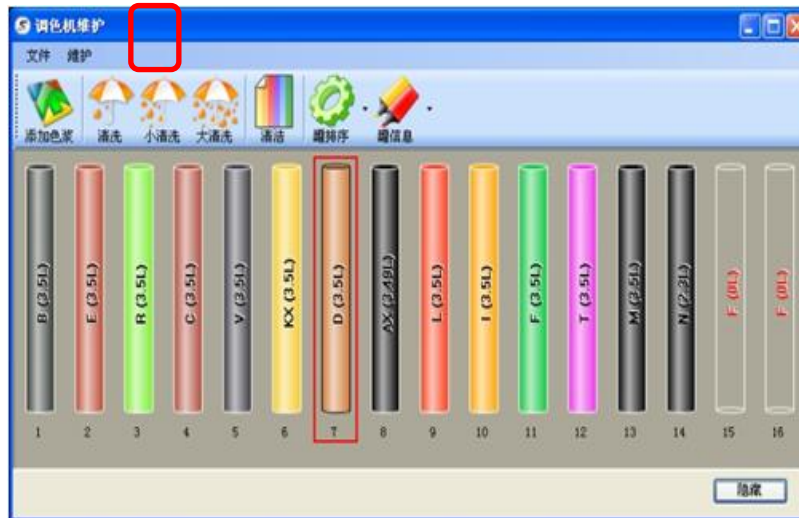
调色机维护

文件 维护

添加色浆 清洗 小清洗 大清洗 清洁 罐排序 罐信息

B (3.5L) E (3.5L) R (3.5L) C (3.5L) V (3.5L) KX (3.5L) D (3.5L) AX (3.49L) L (3.5L) I (3.5L) F (3.5L) T (3.5L) M (3.5L) N (2.3L) F (0L) F (0L)

1 2 3 4 5 6 7 8 9 10 11 12 13 14 15 16

隐藏